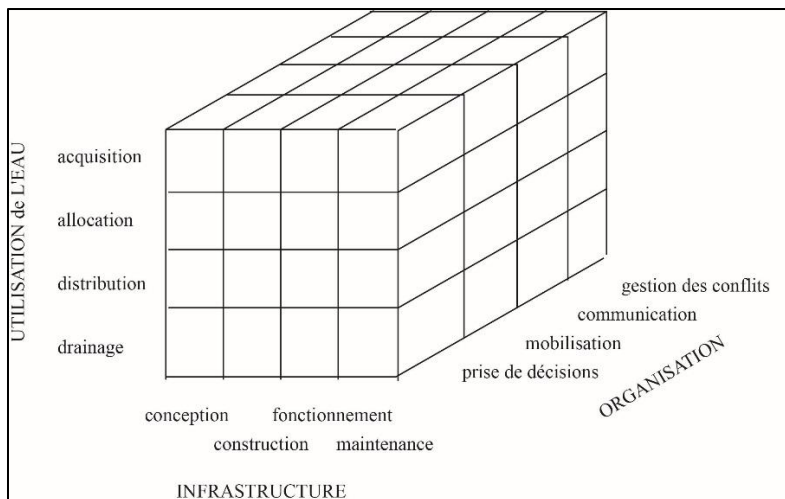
UTILISATION de L'EAU

acquisition

allocation

distribution

drainage

gestion des conflits

communication

mobilisation

prise de décisions

ORGANISATION

conception

fonctionnement

construction

maintenance

INFRASTRUCTURE